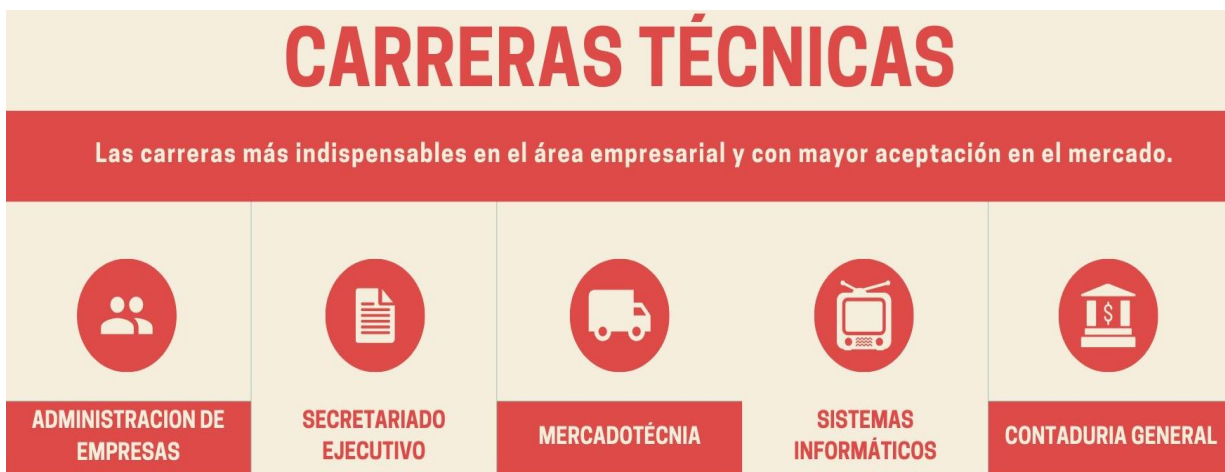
CARRERAS TÉCNICAS

Las carreras más indispensables en el área empresarial y con mayor aceptación en el mercado.

ADMINISTRACION DE EMPRESAS

SECRETARIADO EJECUTIVO

MERCADOTÉCNIA

SISTEMAS INFORMÁTICOS

CONTADURIA GENERAL